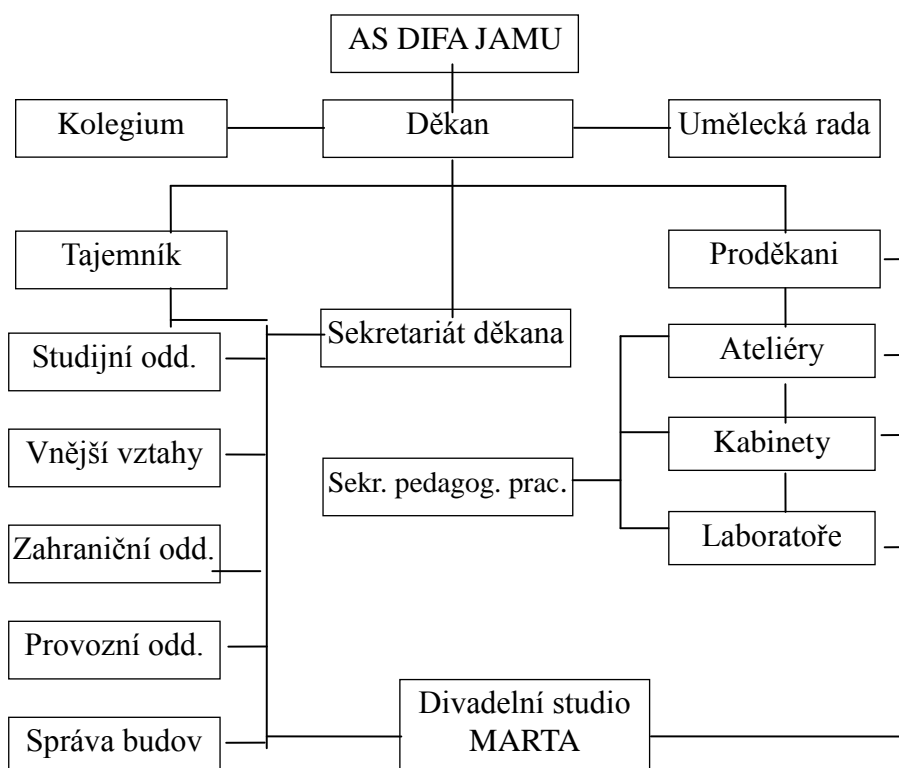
AS DIFA JAMU

Kolegium

Děkan

Umělecká rada

Tajemník

Proděkani

Sekretariát děkana

Studijní odd.

Ateliéry

Vnější vztahy

Kabinety

Sekr. pedagog. prac.

Zahraniční odd.

Laboratoře

Provozní odd.

Divadelní studio MARTA

Správa budov